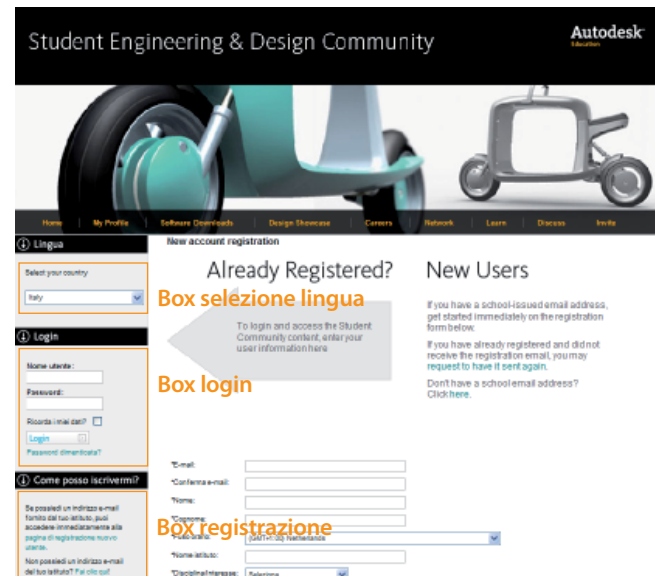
Student Engineering & Design Community

Autodesk
Education

Home | My Profile | Software Downloads | Design Showcase | Careers | Network | Learn | Discuss | Invite

Lingua

Select your country

Italy

Login

Nome utente:

Password:

Ricorda i miei dati?

Login

Password dimenticata?

Come posso iscrivermi?

Se possiedi un indirizzo e-mail fornito dal tuo istituto, puoi accedere immediatamente alla pagina di registrazione nuovo utente.

Non possiedi un indirizzo e-mail del tuo istituto? Fai clic qui!

New account registration

Already Registered?

To login and access the Student Community content, enter your user information here

New Users

If you have a school-issued email address, get started immediately on the registration form below.

If you have already registered and did not receive the registration email, you may request to have it sent again.

Don't have a school email address? Click here.

Box selezione lingua

Box login

Box registrazione

*E-mail:

*Conferma e-mail:

*Nome:

*Cognome:

*Fuso orario: (GMT+1:00) Netherlands

*Nome istituto:

*Discipline interesse: Seleziona